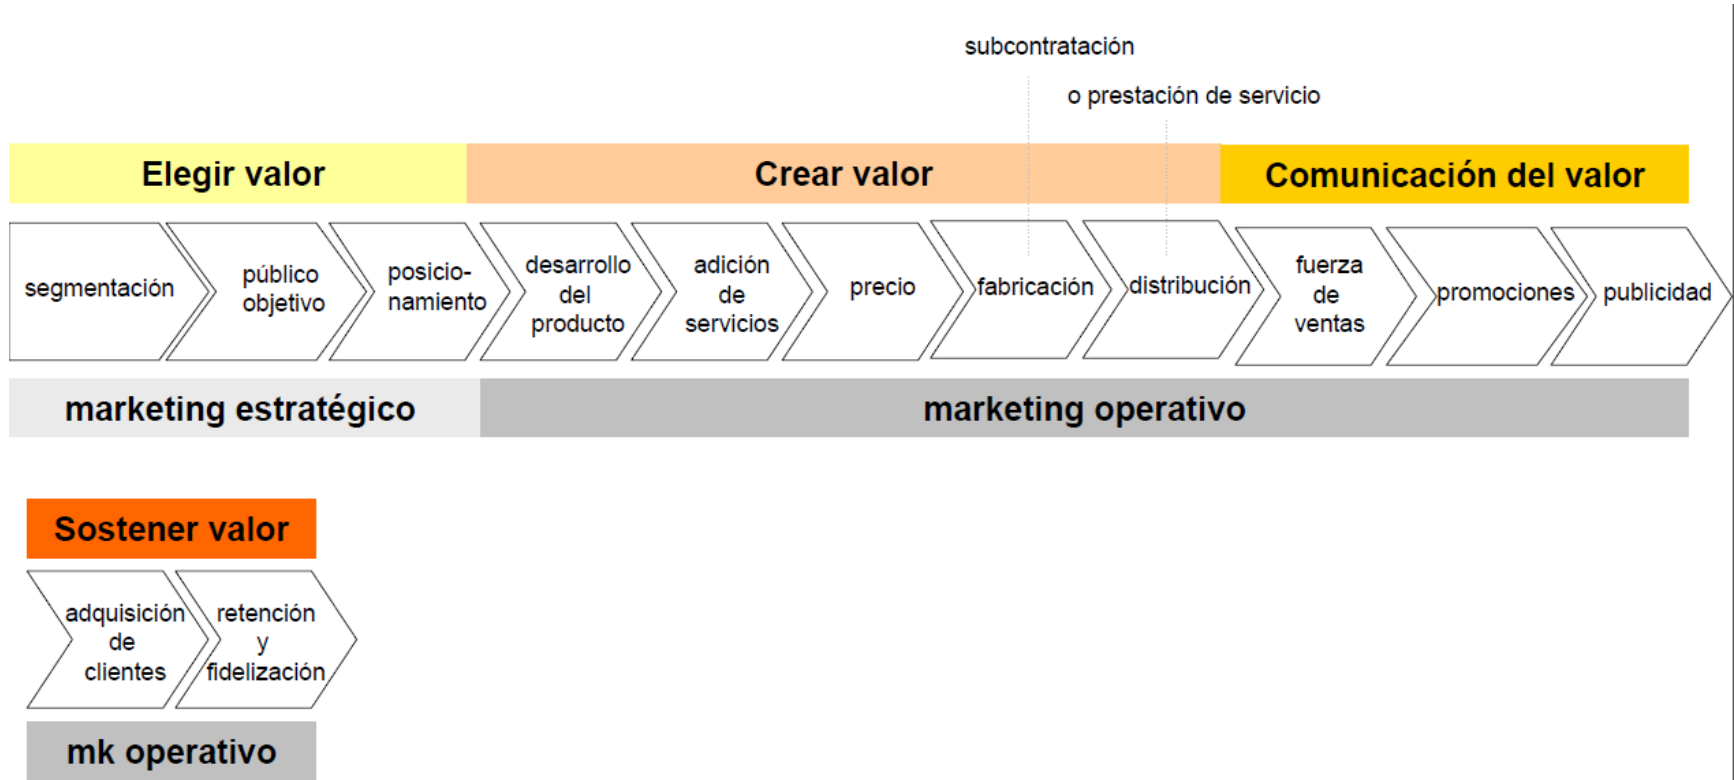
subcontratación

o prestación de servicio

Elegir valor

Crear valor

Comunicación del valor

segmentación

público objetivo

posicionamiento

desarrollo del producto

adición de servicios

precio

fabricación

distribución

fuerza de ventas

promociones

publicidad

marketing estratégico

marketing operativo

Sostener valor

adquisición de clientes

retención y fidelización

mk operativo